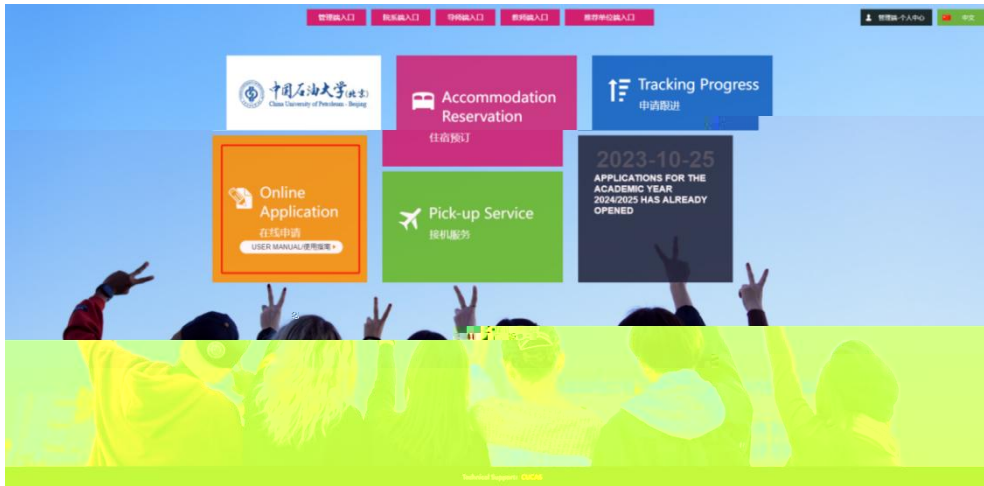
管理端入口 院系端入口 导师端入口 教师端入口 推荐单位端入口

管理端-个人中心 中文

中国石油大学(北京) China University of Petroleum - Beijing

Accommodation Reservation
住宿预订

Tracking Progress
申请跟进

Online Application
在线申请
USER MANUAL/使用指南 >

Pick-up Service
接机服务

2023-10-25
APPLICATIONS FOR THE ACADEMIC YEAR 2024/2025 HAS ALREADY OPENED

Technical Support: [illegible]